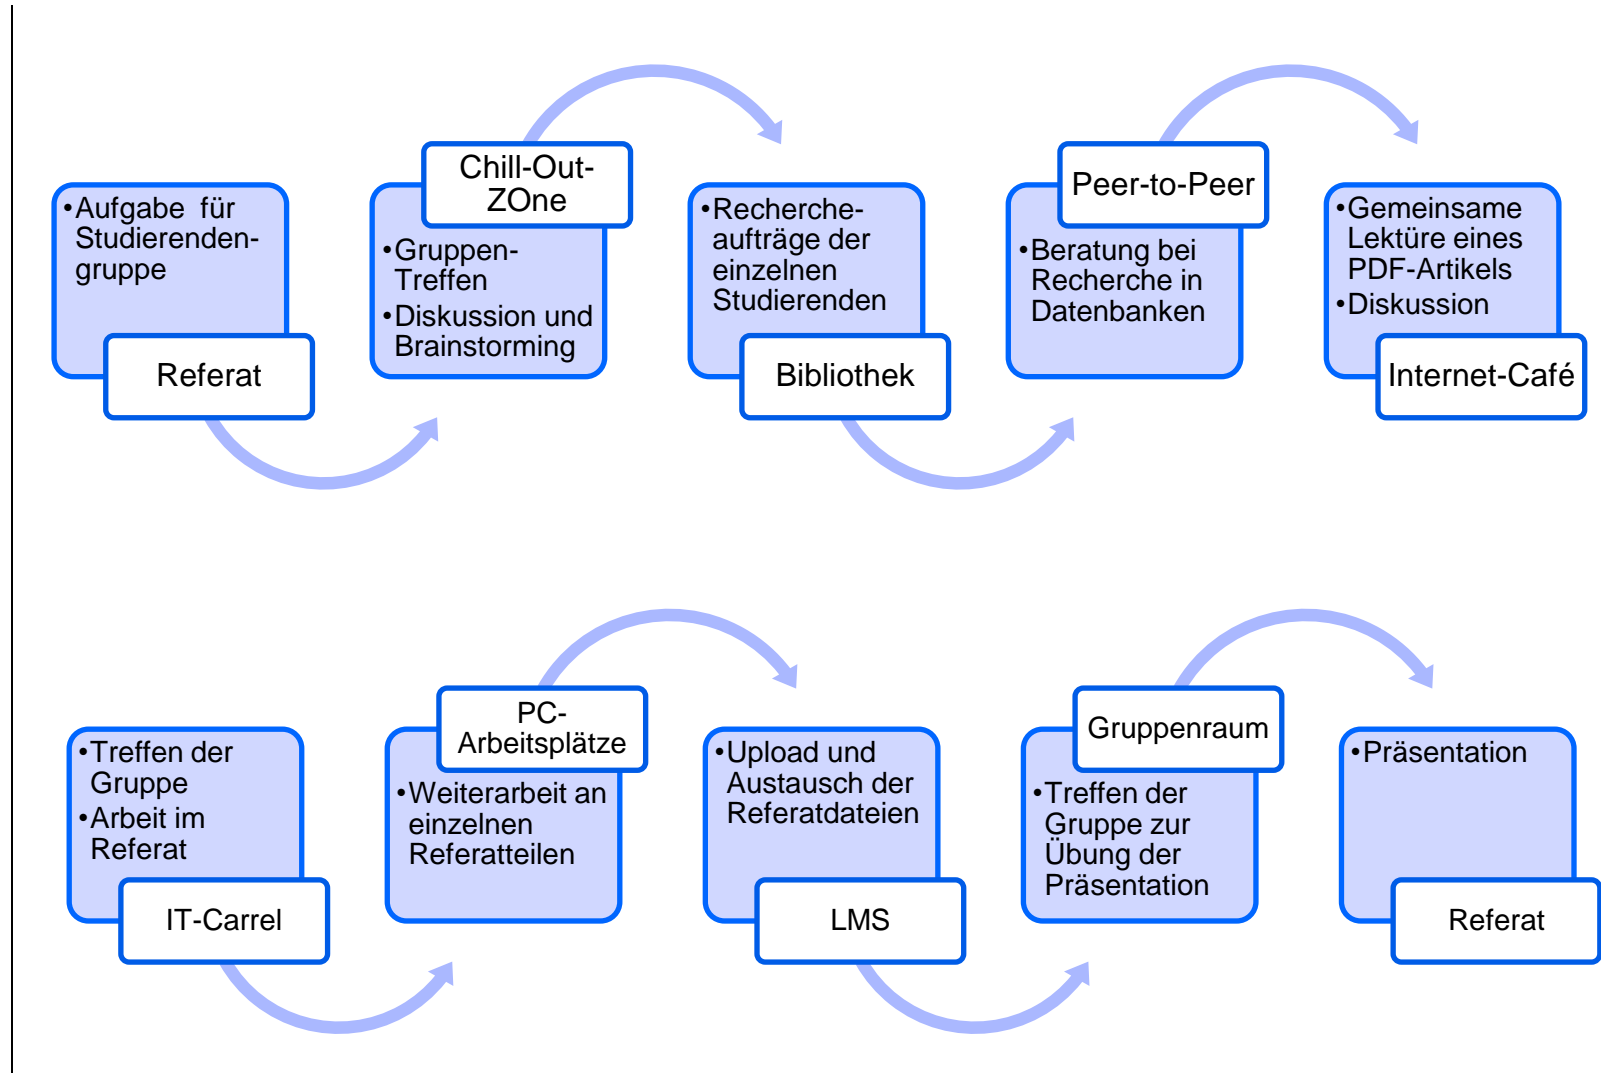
•Aufgabe für Studierendengruppe

Referat

Chill-Out-ZOne

•Gruppen-Treffen
•Diskussion und Brainstorming

•Rechercheaufträge der einzelnen Studierenden

Bibliothek

Peer-to-Peer

•Beratung bei Recherche in Datenbanken

•Gemeinsame Lektüre eines PDF-Artikels
•Diskussion

Internet-Café

•Treffen der Gruppe
•Arbeit im Referat

IT-Carrel

PC-Arbeitsplätze

•Weiterarbeit an einzelnen Referatteilen

•Upload und Austausch der Referatdateien

LMS

Gruppenraum

•Treffen der Gruppe zur Übung der Präsentation

•Präsentation

Referat